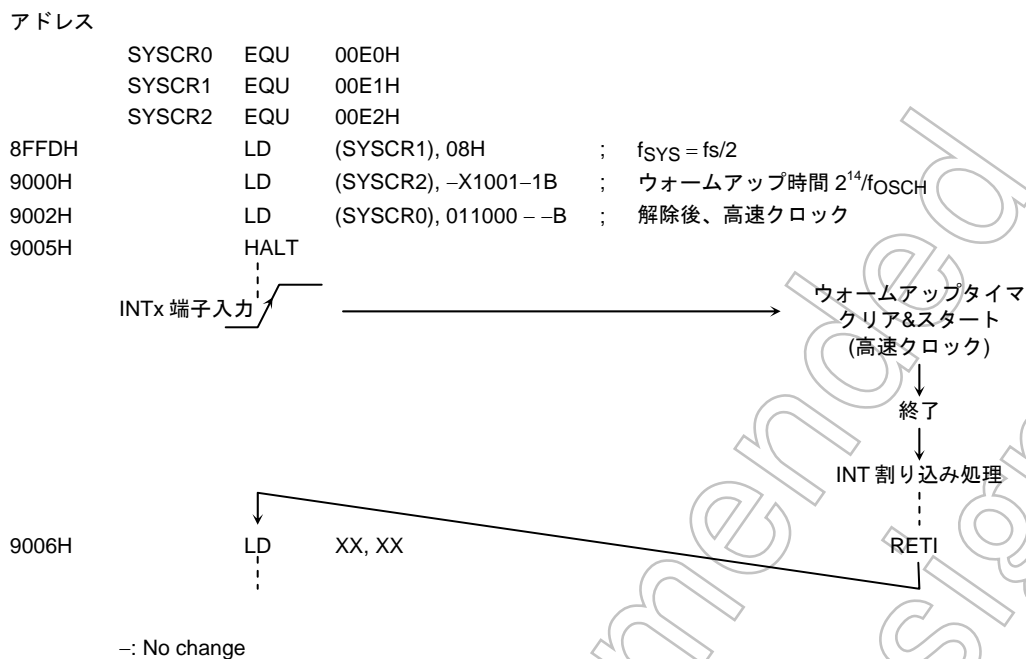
アドレス

SYSCR0 EQU 00E0H
SYSCR1 EQU 00E1H
SYSCR2 EQU 00E2H

| | | | | |
|---|---|---|---|---|
| 8FFDH | LD | (SYSCR1), 08H | ; | $f_{SYS}$ = fs/2 |
| 9000H | LD | (SYSCR2), −X1001−1B | ; | ウォームアップ時間 $2^{14}/f_{OSCH}$ |
| 9002H | LD | (SYSCR0), 011000 − −B | ; | 解除後、高速クロック |
| 9005H | HALT | | | |

INTx 端子入力

ウォームアップタイマ
クリア&スタート
(高速クロック)

終了

INT 割り込み処理

9006H LD XX, XX

RETI

−: No change